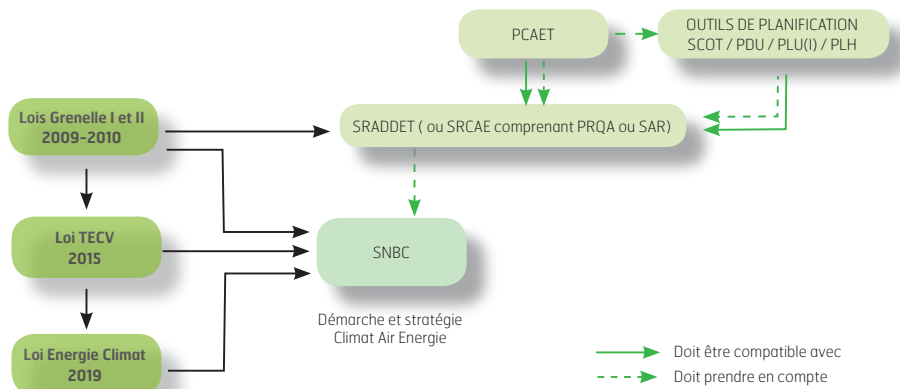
PCAET

OUTILS DE PLANIFICATION
SCOT / PDU / PLU(I) / PLH

Lois Grenelle I et II
2009-2010

SRADDET ( ou SRCAE comprenant PRQA ou SAR)

Loi TECV
2015

SNBC

Démarche et stratégie
Climat Air Energie

Loi Energie Climat
2019

Doit être compatible avec

Doit prendre en compte